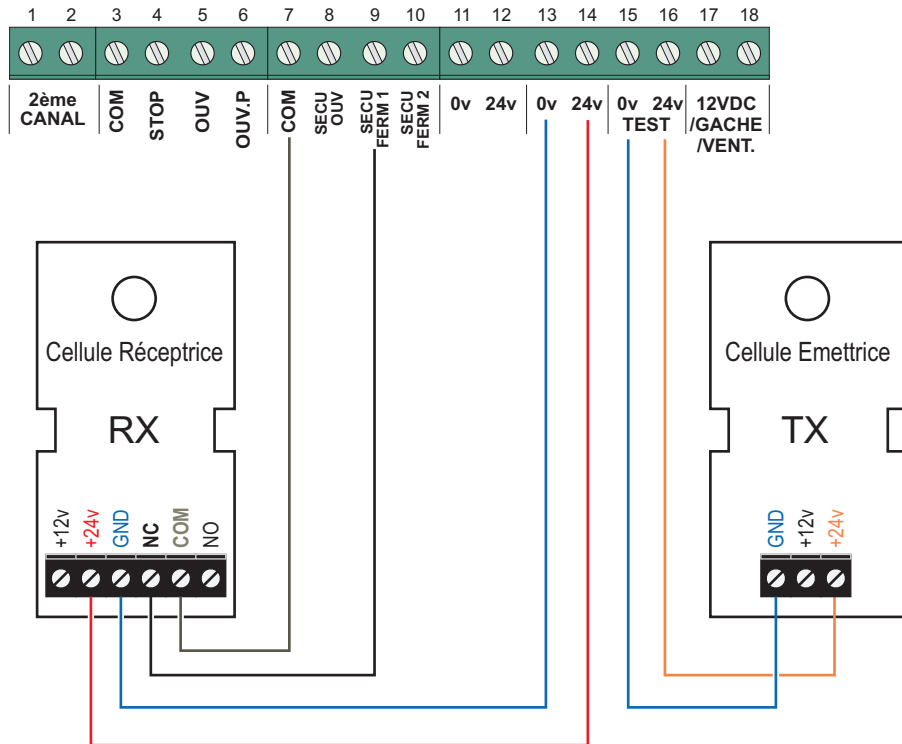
1 2 3 4 5 6 7 8 9 10 11 12 13 14 15 16 17 18

2ème CANAL

COM

STOP

OUV

OUV.P

COM

SECU OUV

SECU FERM 1

SECU FERM 2

0v 24v

0v 24v

0v 24v TEST

12VDC /GACHE /VENT.

Cellule Réceptrice

RX

+12v +24v GND NC COM NO

Cellule Emettrice

TX

GND +12v +24v